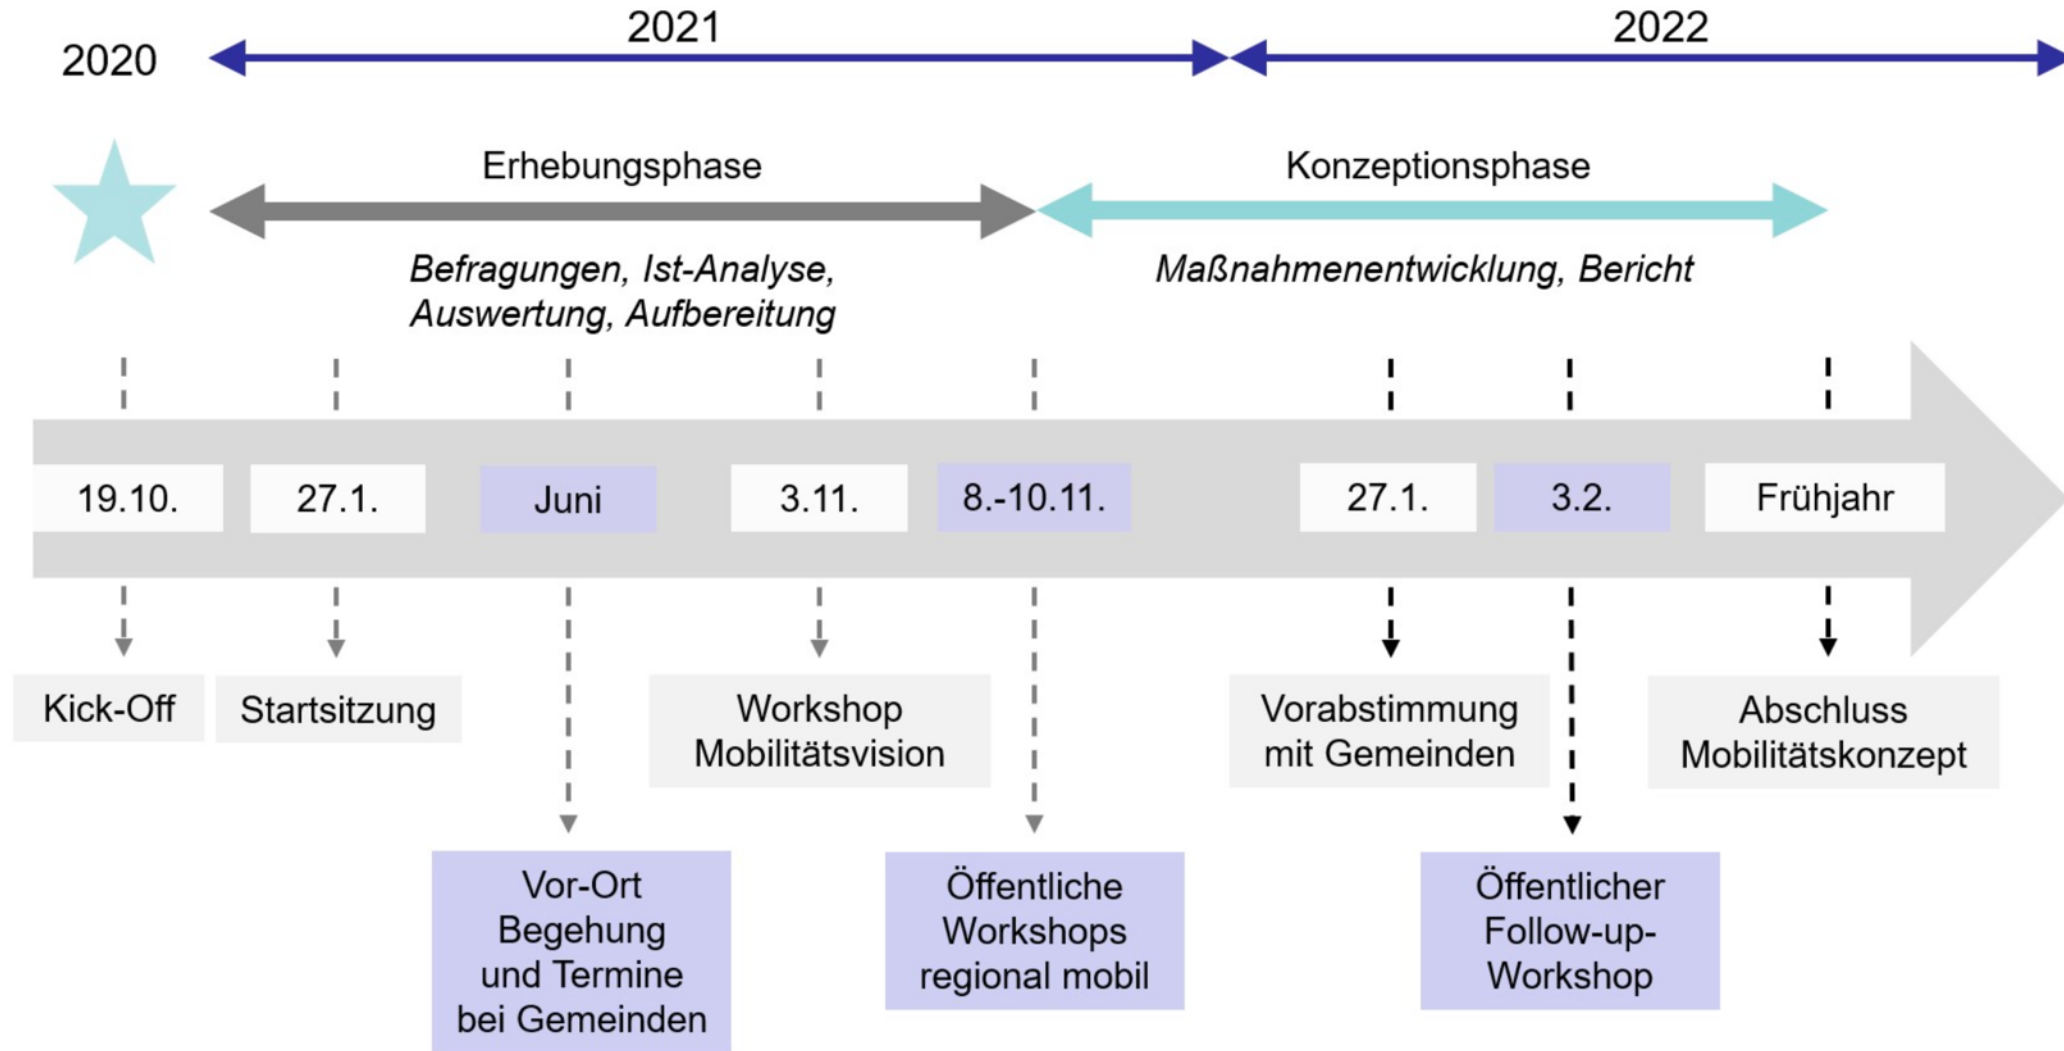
2020

2021

2022

Erhebungsphase

Befragungen, Ist-Analyse, Auswertung, Aufbereitung

Konzeptionsphase

Maßnahmenentwicklung, Bericht

19.10.

27.1.

Juni

3.11.

8.-10.11.

27.1.

3.2.

Frühjahr

Kick-Off

Startsitzung

Workshop Mobilitätsvision

Vorabstimmung mit Gemeinden

Abschluss Mobilitätskonzept

Vor-Ort Begehung und Termine bei Gemeinden

Öffentliche Workshops regional mobil

Öffentlicher Follow-up-Workshop